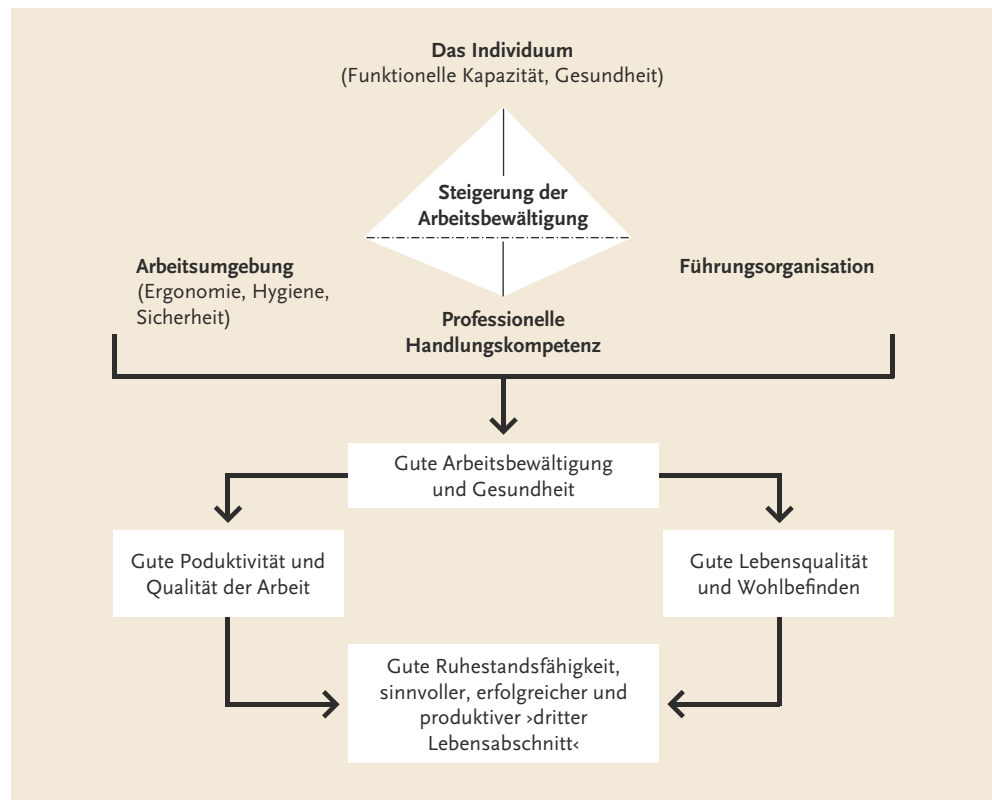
**Das Individuum**
(Funktionelle Kapazität, Gesundheit)

**Steigerung der Arbeitsbewältigung**

**Arbeitsumgebung**
(Ergonomie, Hygiene, Sicherheit)

**Führungsorganisation**

**Professionelle Handlungskompetenz**

Gute Arbeitsbewältigung und Gesundheit

Gute Poduktivität und Qualität der Arbeit

Gute Lebensqualität und Wohlbefinden

Gute Ruhestandsfähigkeit, sinnvoller, erfolgreicher und produktiver ›dritter Lebensabschnitt‹